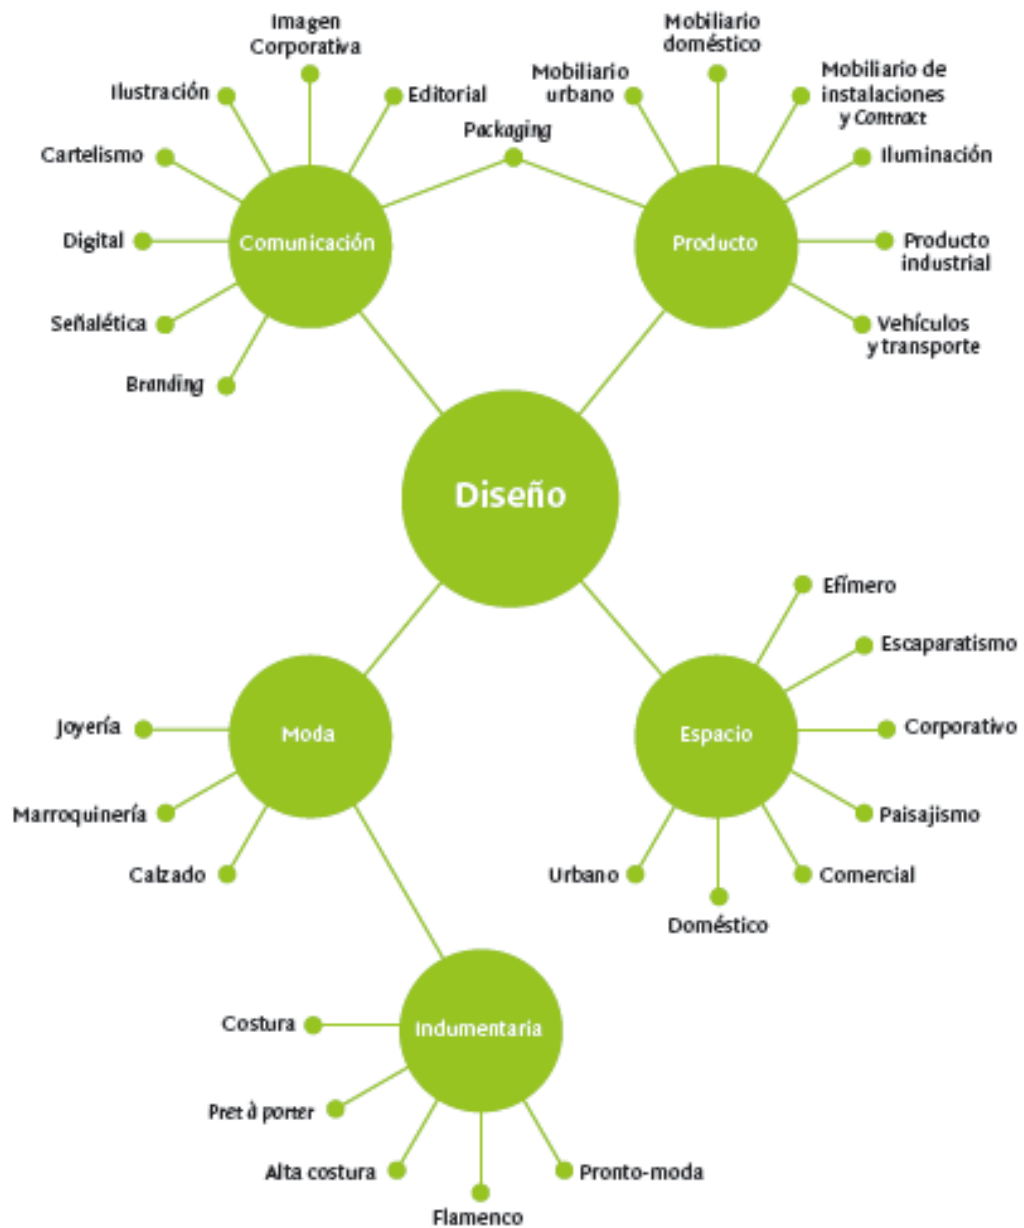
Imagen Corporativa

Ilustración

Editorial

Cartelismo

Packaging

Digital

Comunicación

Señalética

Branding

Mobiliario doméstico

Mobiliario urbano

Mobiliario de instalaciones y Contract

Iluminación

Producto

Producto industrial

Vehículos y transporte

Diseño

Efímero

Escaparatismo

Espacio

Corporativo

Paisajismo

Urbano

Comercial

Doméstico

Joyería

Moda

Marroquinería

Calzado

Costura

Indumentaria

Pret à porter

Alta costura

Flamenco

Pronto-moda